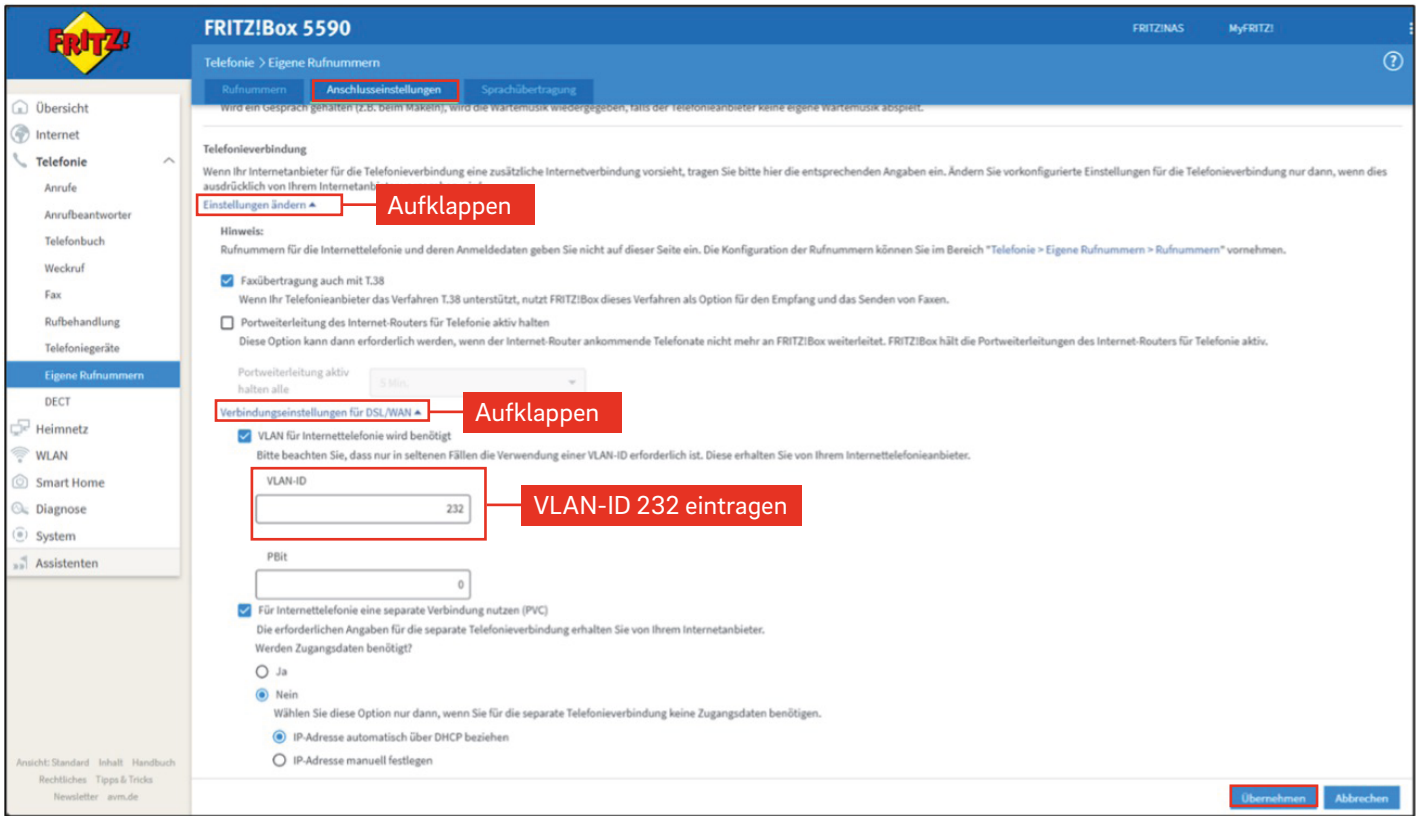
FRITZ!

FRITZ!Box 5590

FRITZ!NAS MyFRITZ!

Telefonie > Eigene Rufnummern

Rufnummern Anschlusseinstellungen Sprachübertragung

Übersicht
Internet
Telefonie
Anrufe
Anrufbeantworter
Telefonbuch
Weckruf
Fax
Rufbehandlung
Telefoniegeräte
Eigene Rufnummern
DECT
Heimnetz
WLAN
Smart Home
Diagnose
System
Assistenten

Wird ein Gespräch gehalten (z.B. beim Makeln), wird die Wartemusik wiedergegeben, falls der Telefonieanbieter keine eigene Wartemusik abspielt.

Telefonieverbindung

Wenn Ihr Internetanbieter für die Telefonieverbindung eine zusätzliche Internetverbindung vorsieht, tragen Sie bitte hier die entsprechenden Angaben ein. Ändern Sie vorkonfigurierte Einstellungen für die Telefonieverbindung nur dann, wenn dies ausdrücklich von Ihrem Internetanb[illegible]

Einstellungen ändern ▲

Aufklappen

Hinweis:
Rufnummern für die Internettelefonie und deren Anmeldedaten geben Sie nicht auf dieser Seite ein. Die Konfiguration der Rufnummern können Sie im Bereich "Telefonie > Eigene Rufnummern > Rufnummern" vornehmen.

Faxübertragung auch mit T.38
Wenn Ihr Telefonieanbieter das Verfahren T.38 unterstützt, nutzt FRITZ!Box dieses Verfahren als Option für den Empfang und das Senden von Faxen.

Portweiterleitung des Internet-Routers für Telefonie aktiv halten
Diese Option kann dann erforderlich werden, wenn der Internet-Router ankommende Telefonate nicht mehr an FRITZ!Box weiterleitet. FRITZ!Box hält die Portweiterleitungen des Internet-Routers für Telefonie aktiv.

Portweiterleitung aktiv halten alle 5 Min.

Verbindungseinstellungen für DSL/WAN ▲

Aufklappen

VLAN für Internettelefonie wird benötigt
Bitte beachten Sie, dass nur in seltenen Fällen die Verwendung einer VLAN-ID erforderlich ist. Diese erhalten Sie von Ihrem Internettelefonieanbieter.

VLAN-ID
232

VLAN-ID 232 eintragen

PBit
0

Für Internettelefonie eine separate Verbindung nutzen (PVC)
Die erforderlichen Angaben für die separate Telefonieverbindung erhalten Sie von Ihrem Internetanbieter.
Werden Zugangsdaten benötigt?

Ja

Nein
Wählen Sie diese Option nur dann, wenn Sie für die separate Telefonieverbindung keine Zugangsdaten benötigen.

IP-Adresse automatisch über DHCP beziehen

IP-Adresse manuell festlegen

Ansicht: Standard Inhalt Handbuch
Rechtliches Tipps & Tricks
Newsletter avm.de

Übernehmen Abbrechen